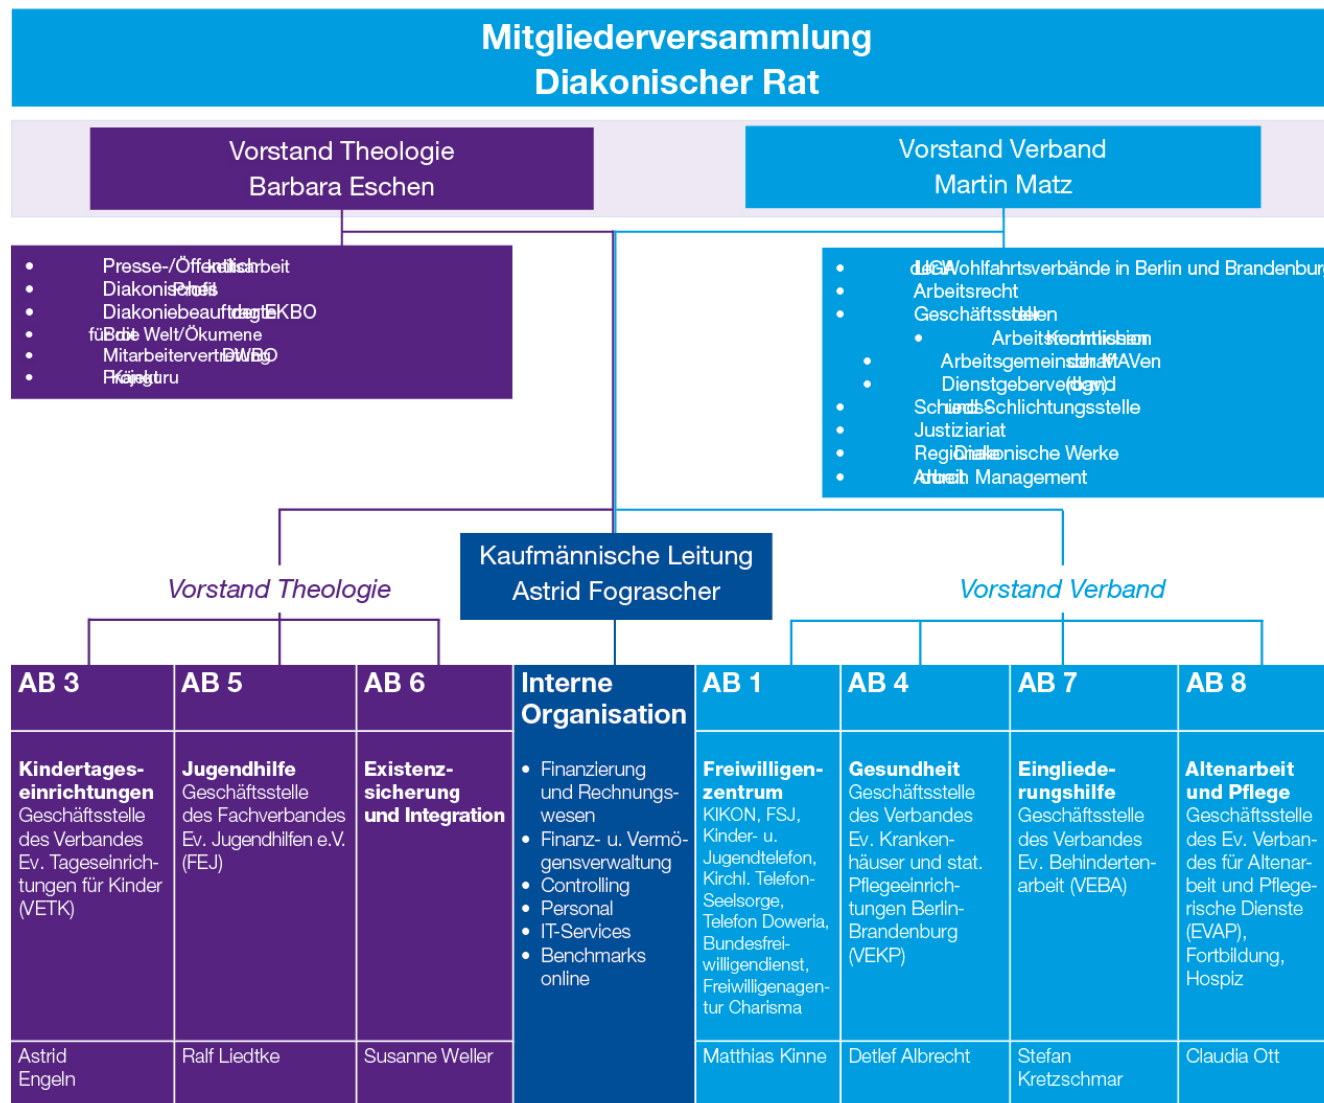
Mitgliederversammlung
Diakonischer Rat

Vorstand Theologie
Barbara Eschen

Vorstand Verband
Martin Matz

- Presse-/Öffentlichkeitsarbeit
- Diakonisches Profil
- Diakoniebeauftragter EKBO
- Brot für die Welt/Ökumene
- Mitarbeitervertretung DWBO
- Kirchliche Kollekten

- LIGA der Wohlfahrtsverbände in Berlin und Brandenburg
- Arbeitsrecht
- Geschäftsstellen
  - Arbeitsrechtliche Kommission
  - Arbeitsgemeinschaft MAVen
  - Dienstgeberverband
- Schieds- und Schlichtungsstelle
- Justiziariat
- Regionale Diakonische Werke
- Arbeit im Management

Kaufmännische Leitung
Astrid Fograscher

Vorstand Theologie

Vorstand Verband

| AB 3 | AB 5 | AB 6 | Interne Organisation | AB 1 | AB 4 | AB 7 | AB 8 |
|---|---|---|---|---|---|---|---|
| **Kindertageseinrichtungen** Geschäftsstelle des Verbandes Ev. Tageseinrichtungen für Kinder (VETK) | **Jugendhilfe** Geschäftsstelle des Fachverbandes Ev. Jugendhilfen e.V. (FEJ) | **Existenzsicherung und Integration** | • Finanzierung und Rechnungswesen • Finanz- u. Vermögensverwaltung • Controlling • Personal • IT-Services • Benchmarks online | **Freiwilligenzentrum** KIKON, FSJ, Kinder- u. Jugendtelefon, Kirchl. Telefon-Seelsorge, Telefon Doweria, Bundesfreiwilligendienst, Freiwilligenagentur Charisma | **Gesundheit** Geschäftsstelle des Verbandes Ev. Krankenhäuser und stat. Pflegeeinrichtungen Berlin-Brandenburg (VEKP) | **Eingliederungshilfe** Geschäftsstelle des Verbandes Ev. Behindertenarbeit (VEBA) | **Altenarbeit und Pflege** Geschäftsstelle des Ev. Verbandes für Altenarbeit und Pflegerische Dienste (EVAP), Fortbildung, Hospiz |
| Astrid Engeln | Ralf Liedtke | Susanne Weller | | Matthias Kinne | Detlef Albrecht | Stefan Kretzschmar | Claudia Ott |